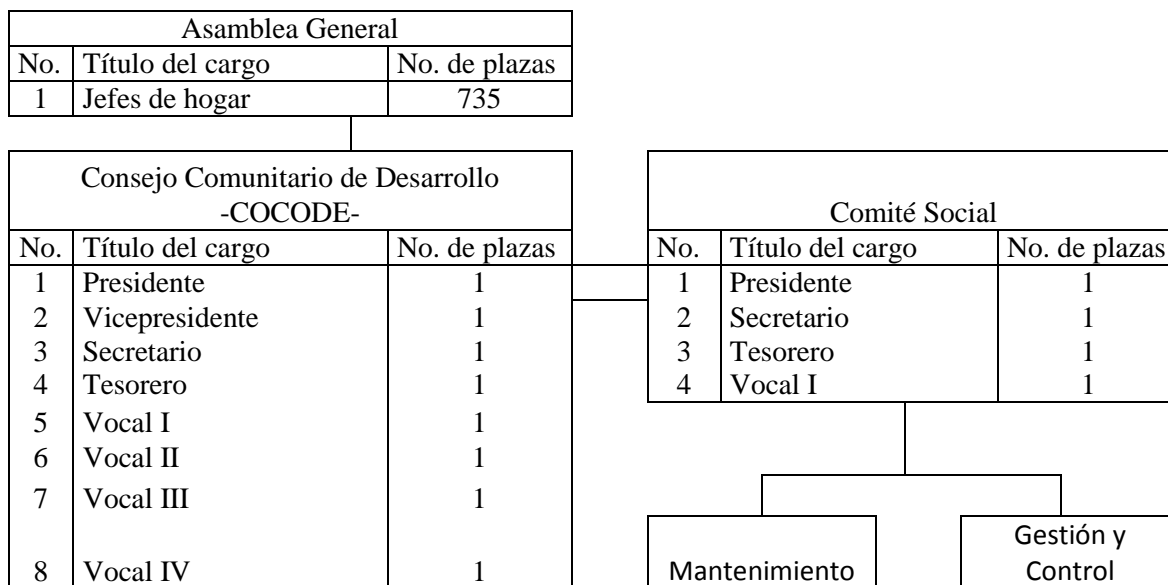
Asamblea General

| No. | Título del cargo | No. de plazas |
|---|---|---|
| 1 | Jefes de hogar | 735 |

Consejo Comunitario de Desarrollo -COCODE-

| No. | Título del cargo | No. de plazas |
|---|---|---|
| 1 | Presidente | 1 |
| 2 | Vicepresidente | 1 |
| 3 | Secretario | 1 |
| 4 | Tesorero | 1 |
| 5 | Vocal I | 1 |
| 6 | Vocal II | 1 |
| 7 | Vocal III | 1 |
| 8 | Vocal IV | 1 |

Comité Social

| No. | Título del cargo | No. de plazas |
|---|---|---|
| 1 | Presidente | 1 |
| 2 | Secretario | 1 |
| 3 | Tesorero | 1 |
| 4 | Vocal I | 1 |

Mantenimiento

Gestión y Control